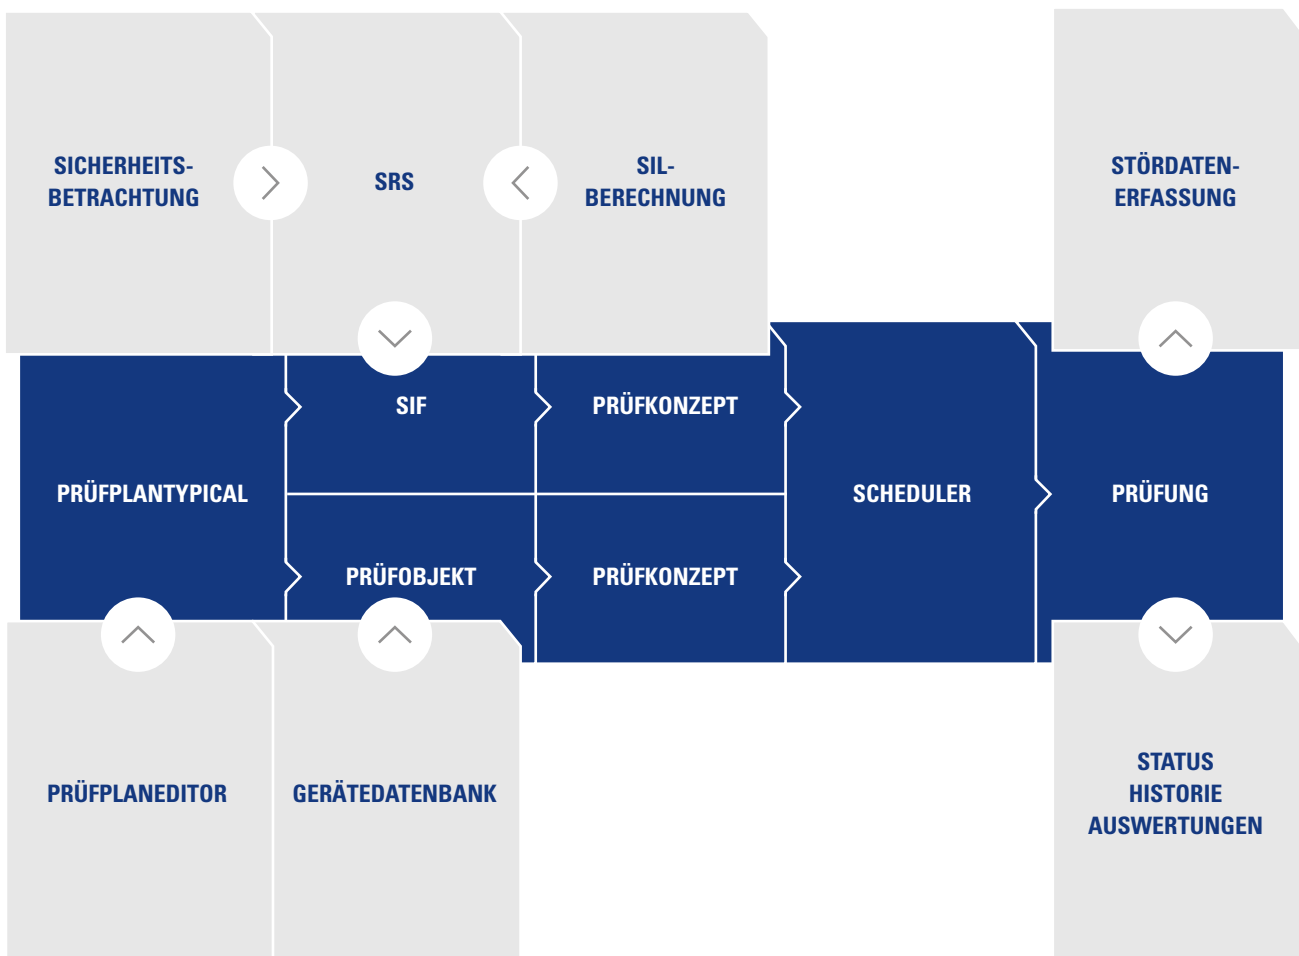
SICHERHEITS-BETRACHTUNG

SRS

SIL-BERECHNUNG

STÖRDATEN-ERFASSUNG

PRÜFPLANTYPICAL

SIF

PRÜFKONZEPT

PRÜFOBJEKT

PRÜFKONZEPT

SCHEDULER

PRÜFUNG

PRÜFPLANEDITOR

GERÄTEDATENBANK

STATUS
HISTORIE
AUSWERTUNGEN